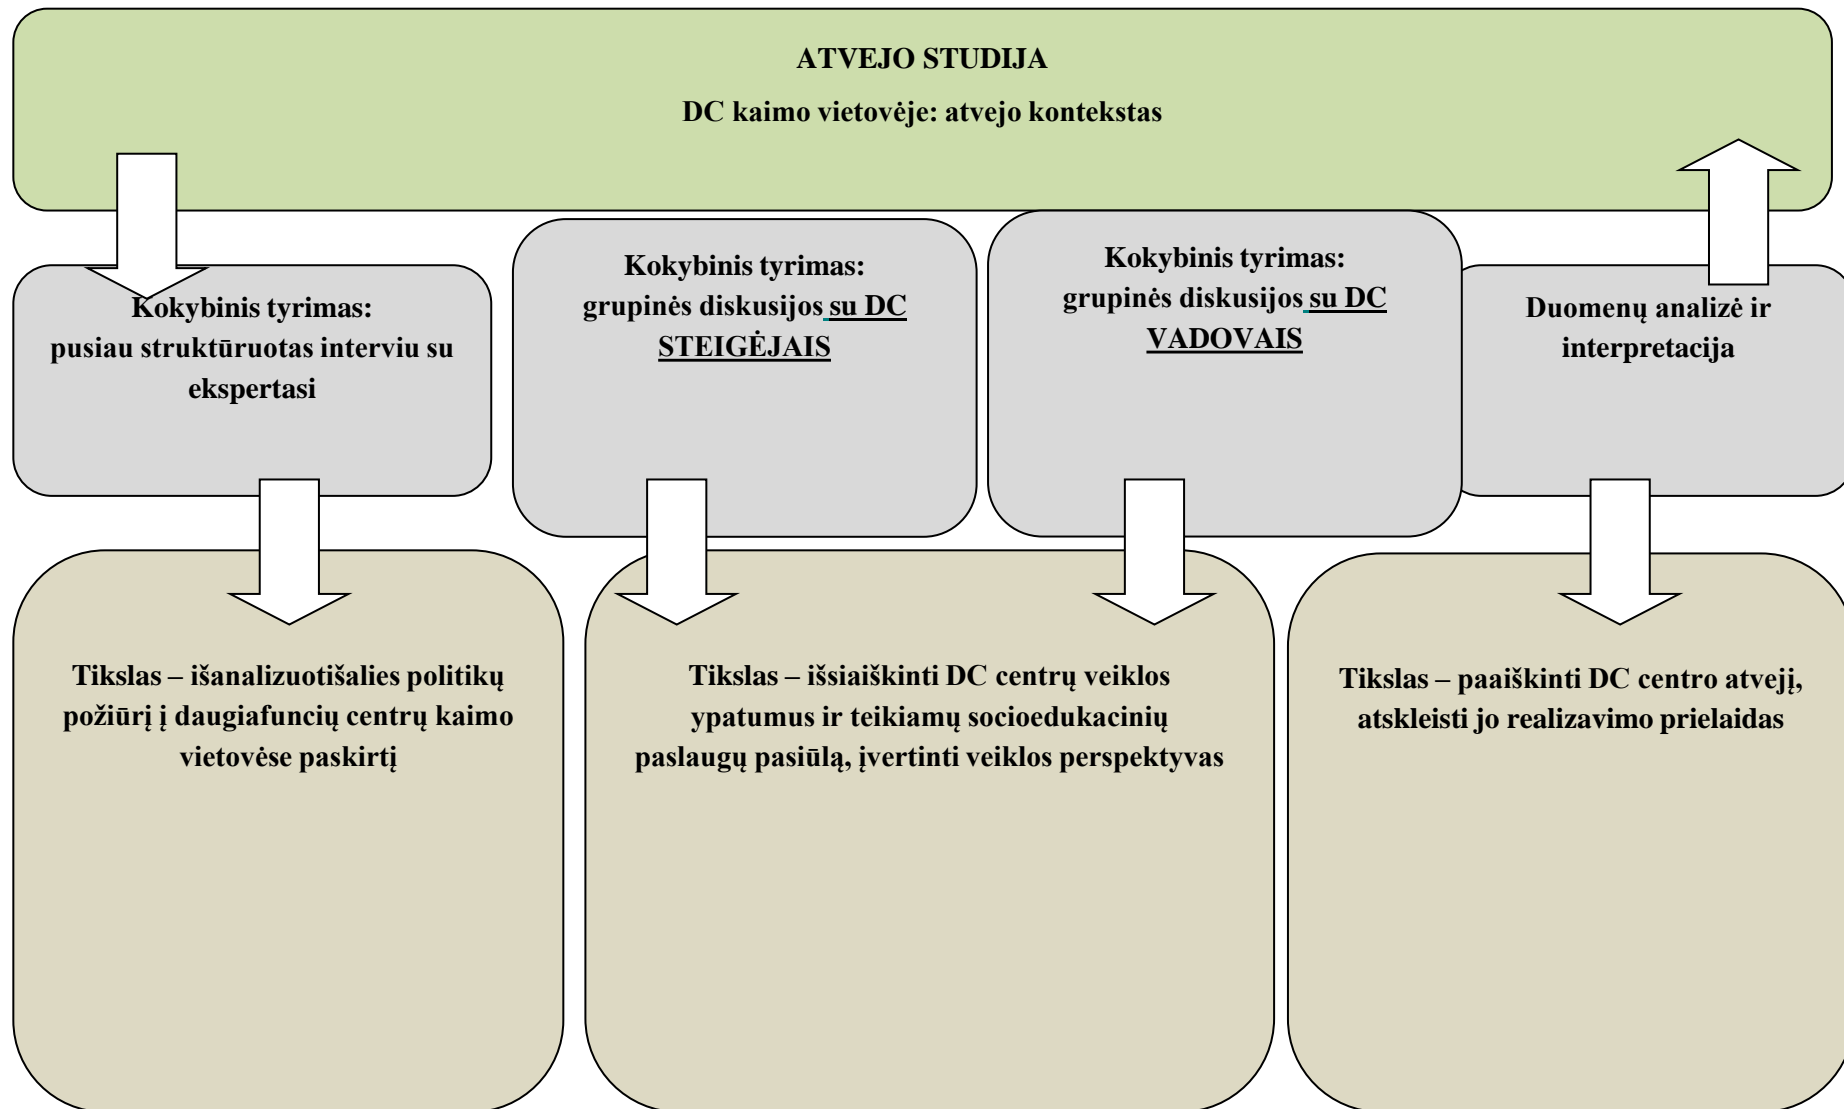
ATVEJO STUDIJA

DC kaimo vietovėje: atvejo kontekstas

Kokybinis tyrimas: pusiau struktūruotas interviu su ekspertasi

Kokybinis tyrimas: grupinės diskusijos su DC STEIGĖJAIS

Kokybinis tyrimas: grupinės diskusijos su DC VADOVAIS

Duomenų analizė ir interpretacija

Tikslas – išanalizuotišalies politikų požiūrį į daugiafuncių centrų kaimo vietovėse paskirtį

Tikslas – išsiaiškinti DC centrų veiklos ypatumus ir teikiamų socioedukacinių paslaugų pasiūlą, įvertinti veiklos perspektyvas

Tikslas – paaiškinti DC centro atvejį, atskleisti jo realizavimo prielaidas